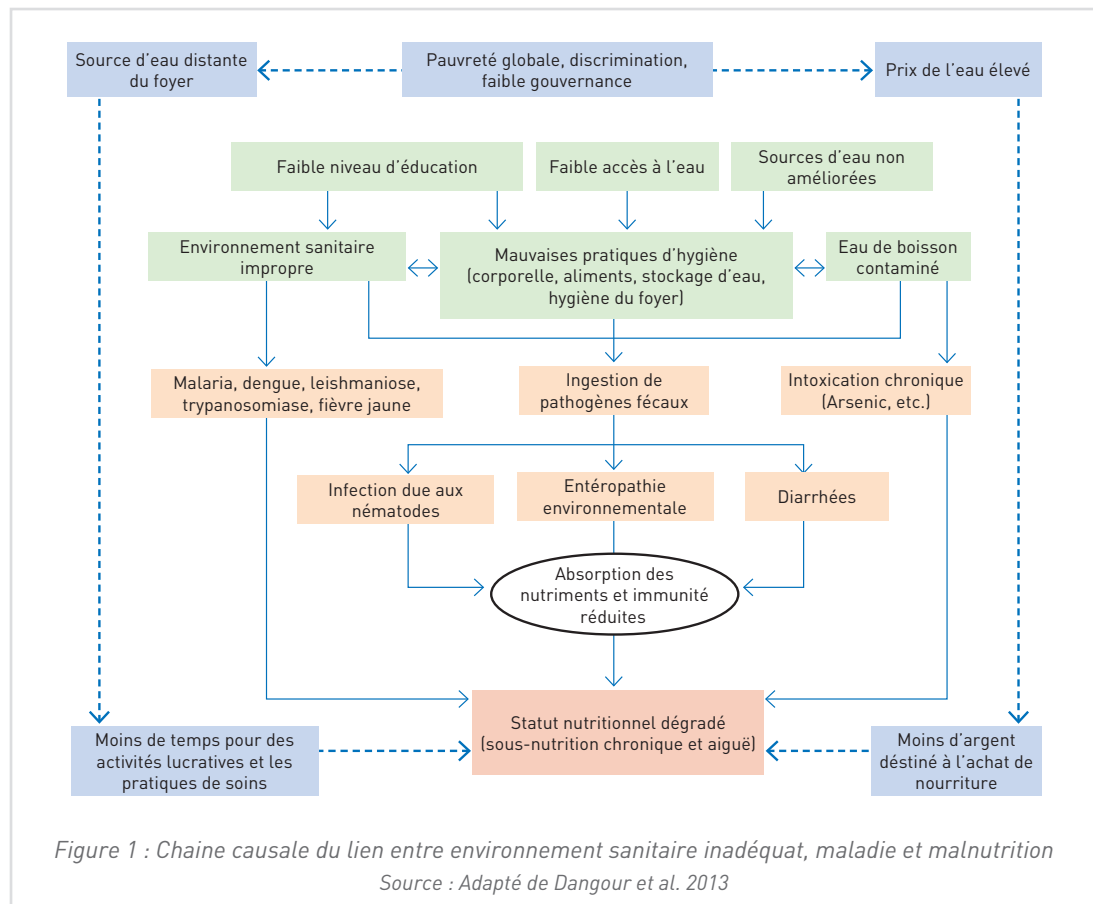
Source d'eau distante du foyer

Pauvreté globale, discrimination, faible gouvernance

Prix de l'eau élevé

Faible niveau d'éducation

Faible accès à l'eau

Sources d'eau non améliorées

Environnement sanitaire impropre

Mauvaises pratiques d'hygiène (corporelle, aliments, stockage d'eau, hygiène du foyer)

Eau de boisson contaminé

Malaria, dengue, leishmaniose, trypanosomiase, fièvre jaune

Ingestion de pathogènes fécaux

Intoxication chronique (Arsenic, etc.)

Infection due aux nématodes

Entéropathie environnementale

Diarrhées

Absorption des nutriments et immunité réduites

Moins de temps pour des activités lucratives et les pratiques de soins

Statut nutritionnel dégradé (sous-nutrition chronique et aiguë)

Moins d'argent déstiné à l'achat de nourriture

Figure 1 : Chaine causale du lien entre environnement sanitaire inadéquat, maladie et malnutrition

Source : Adapté de Dangour et al. 2013